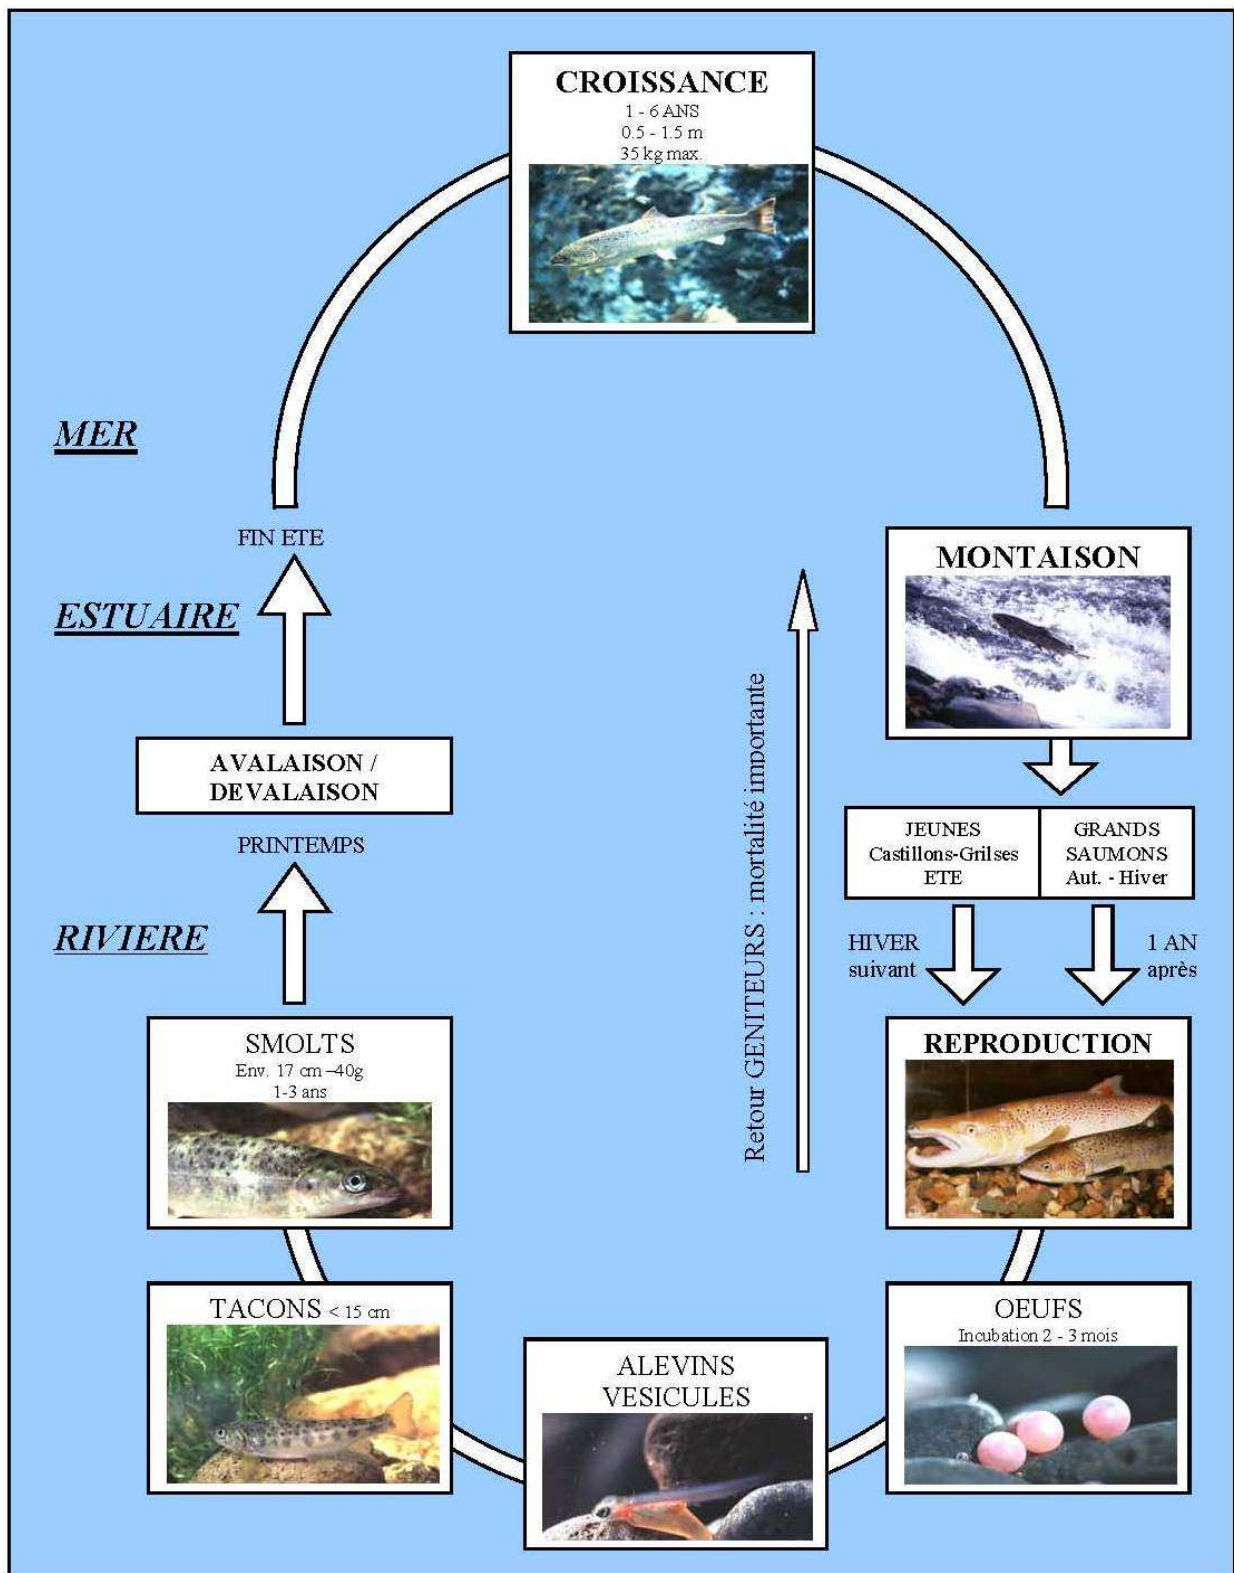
CROISSANCE
1 - 6 ANS
0.5 - 1.5 m
35 kg max.

MER

FIN ETE

ESTUAIRE

MONTAISON

Retour GENITEURS : mortalité importante

AVALAISON / DEVALAISON

PRINTEMPS

JEUNES
Castillons-Grilses
ETE

GRANDS
SAUMONS
Aut. - Hiver

RIVIERE

HIVER
suivant

1 AN
après

SMOLTS
Env. 17 cm –40g
1-3 ans

REPRODUCTION

TACONS < 15 cm

ALEVINS
VESICULES

OEUFS
Incubation 2 - 3 mois